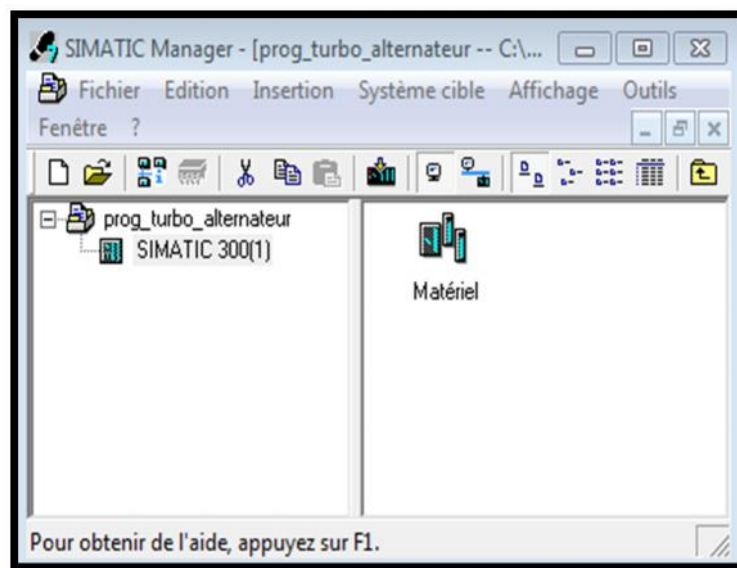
SIMATIC Manager - [prog_turbo_alternateur -- C:\...

Fichier Edition Insertion Système cible Affichage Outils Fenêtre ?

prog_turbo_alternateur
SIMATIC 300(1)

Matériel

Pour obtenir de l'aide, appuyez sur F1.